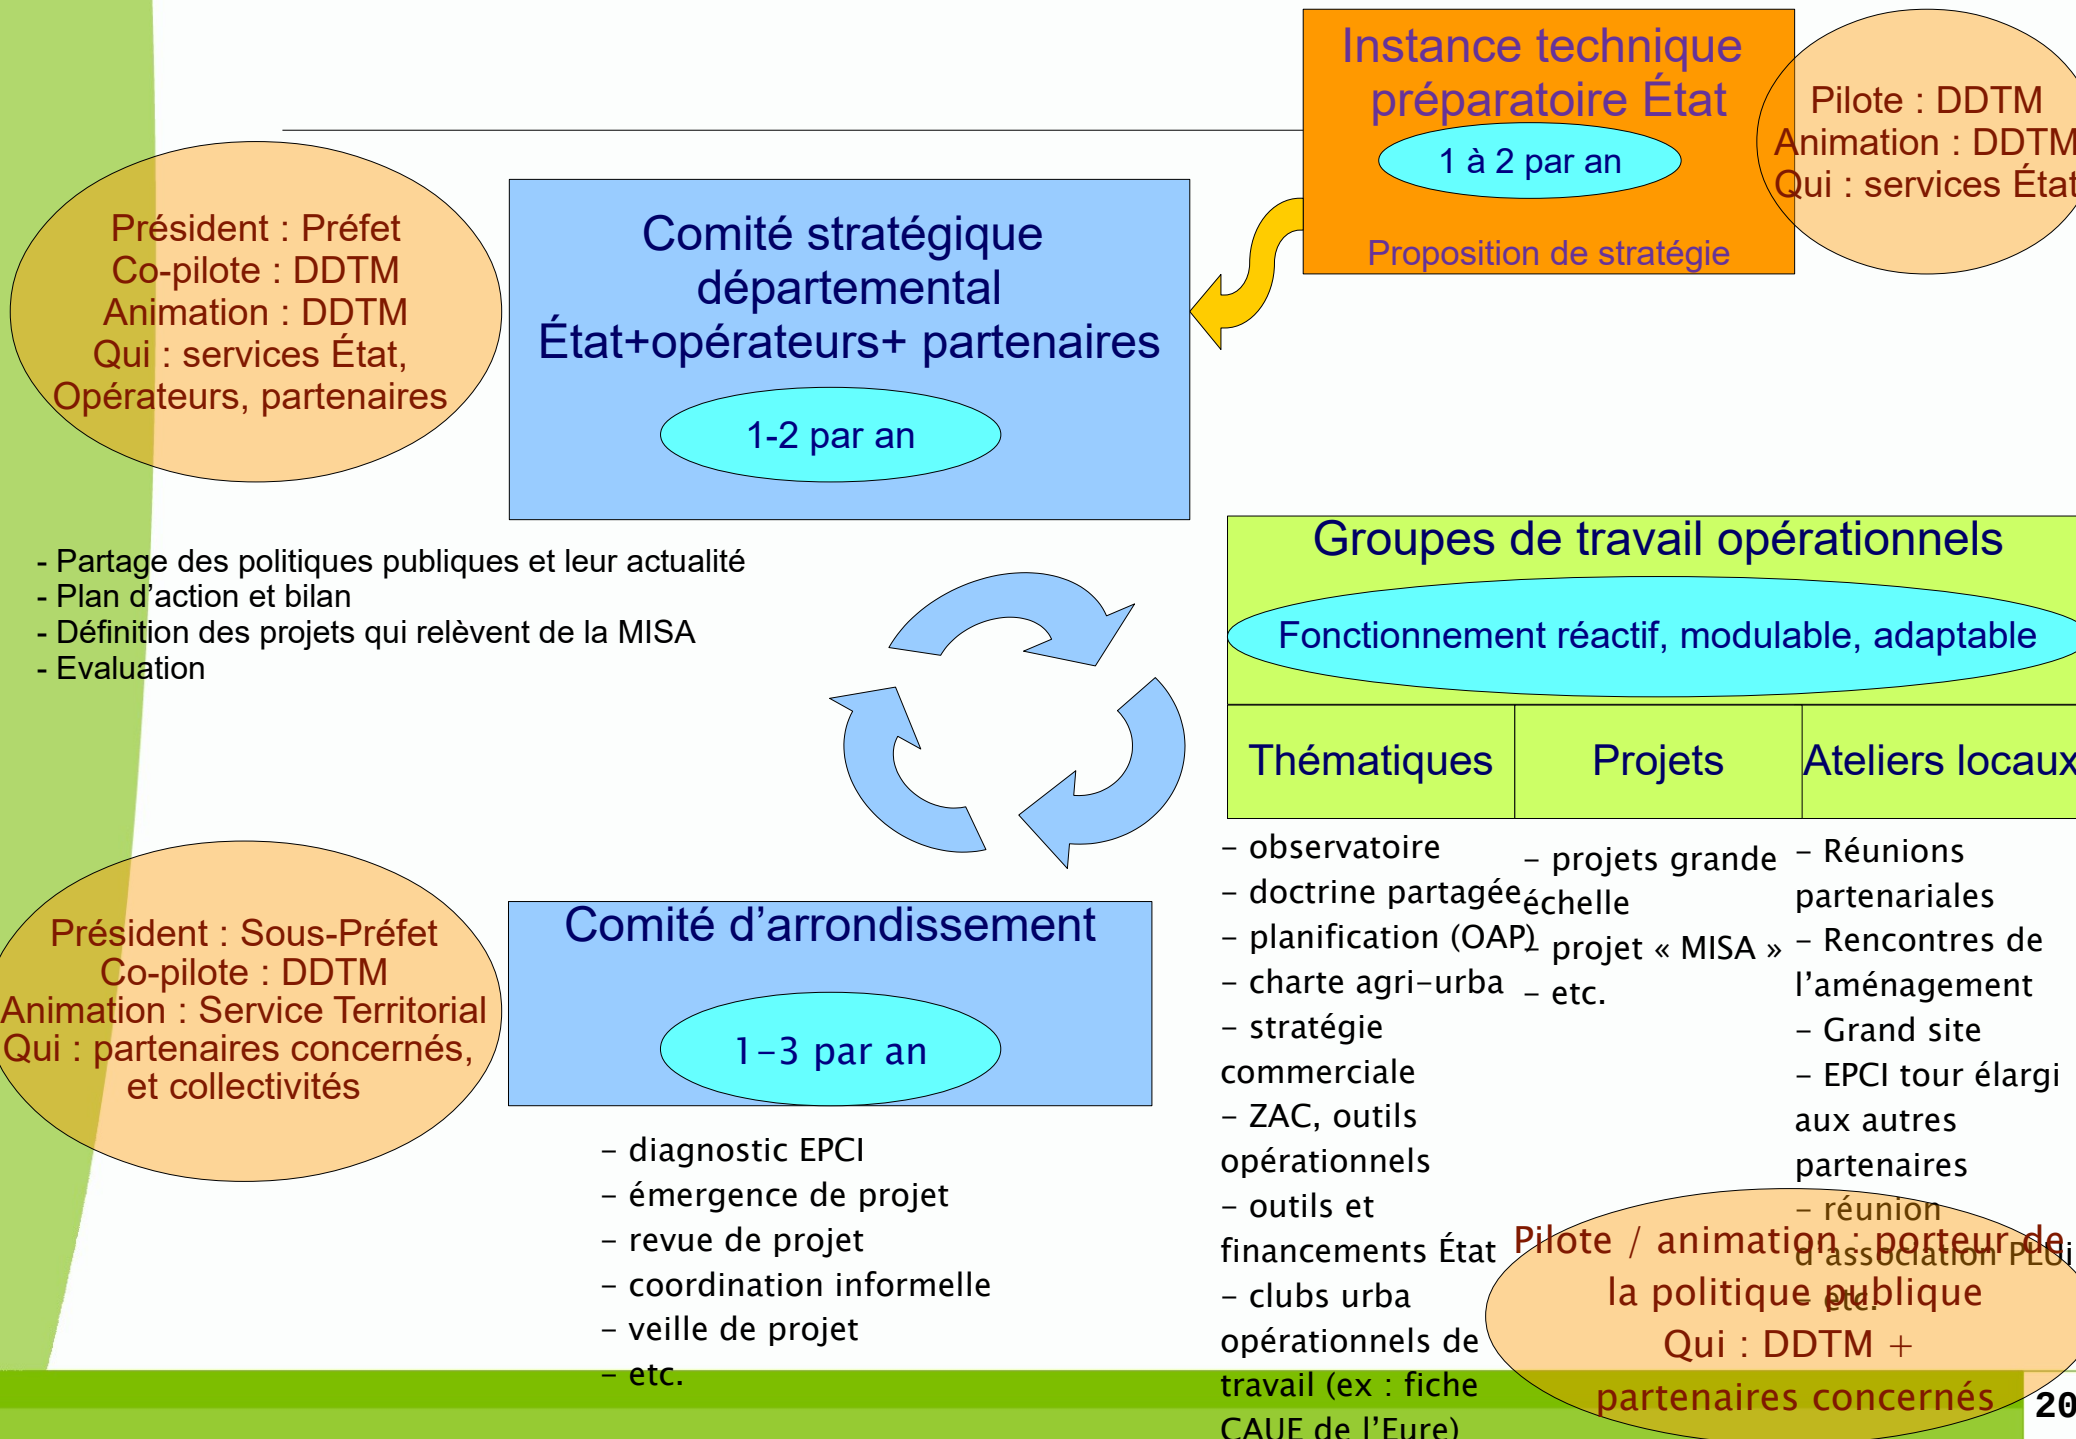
Instance technique préparatoire État

1 à 2 par an

Proposition de stratégie

Pilote : DDTM
Animation : DDTM
Qui : services État

Président : Préfet
Co-pilote : DDTM
Animation : DDTM
Qui : services État,
Opérateurs, partenaires

Comité stratégique départemental
État+opérateurs+ partenaires

1-2 par an

- Partage des politiques publiques et leur actualité
- Plan d'action et bilan
- Définition des projets qui relèvent de la MISA
- Evaluation

Groupes de travail opérationnels

Fonctionnement réactif, modulable, adaptable

| Thématiques | Projets | Ateliers locaux |
|---|---|---|

- observatoire
- doctrine partagée
- planification (OAP)
- charte agri-urba
- stratégie commerciale
- ZAC, outils opérationnels
- outils et financements État
- clubs urba opérationnels de travail (ex : fiche CAUE de l'Eure)

- projets grande échelle
- projet « MISA »
- etc.

- Réunions partenariales
- Rencontres de l'aménagement
- Grand site
- EPCI tour élargi aux autres partenaires
- réunion d'association PLUi
etc.

Pilote / animation : porteur de la politique publique
Qui : DDTM + partenaires concernés

Président : Sous-Préfet
Co-pilote : DDTM
Animation : Service Territorial
Qui : partenaires concernés, et collectivités

Comité d'arrondissement

1-3 par an

- diagnostic EPCI
- émergence de projet
- revue de projet
- coordination informelle
- veille de projet
- etc.

20